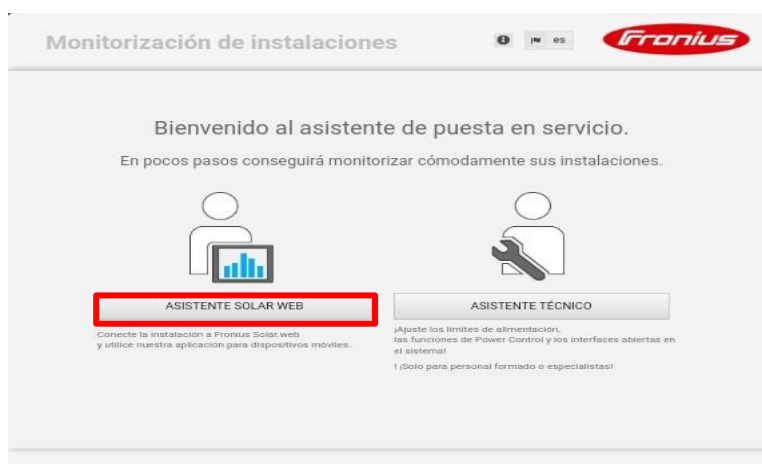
Monitorización de instalaciones

es

Fronius

Bienvenido al asistente de puesta en servicio.

En pocos pasos conseguirá monitorizar cómodamente sus instalaciones.

ASISTENTE SOLAR WEB

Conecte la instalación a Fronius Solar.web y utilice nuestra aplicación para dispositivos móviles.

ASISTENTE TÉCNICO

¡Ajuste los límites de alimentación, las funciones de Power Control y los interfaces abiertas en el sistema!

! ¡Solo para personal formado o especialistas!